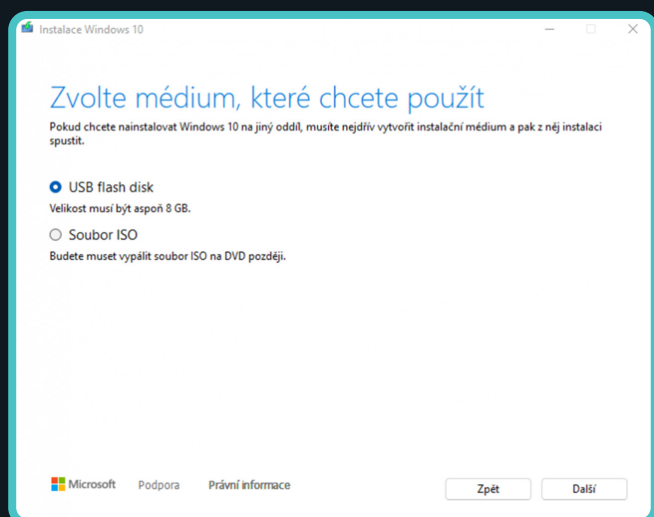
Instalace Windows 10

Zvolte médium, které chcete použít

Pokud chcete nainstalovat Windows 10 na jiný oddíl, musíte nejdřív vytvořit instalační médium a pak z něj instalaci spustit.

USB flash disk

Velikost musí být aspoň 8 GB.

Soubor ISO

Budete muset vypálit soubor ISO na DVD později.

Microsoft Podpora Právní informace

Zpět Další